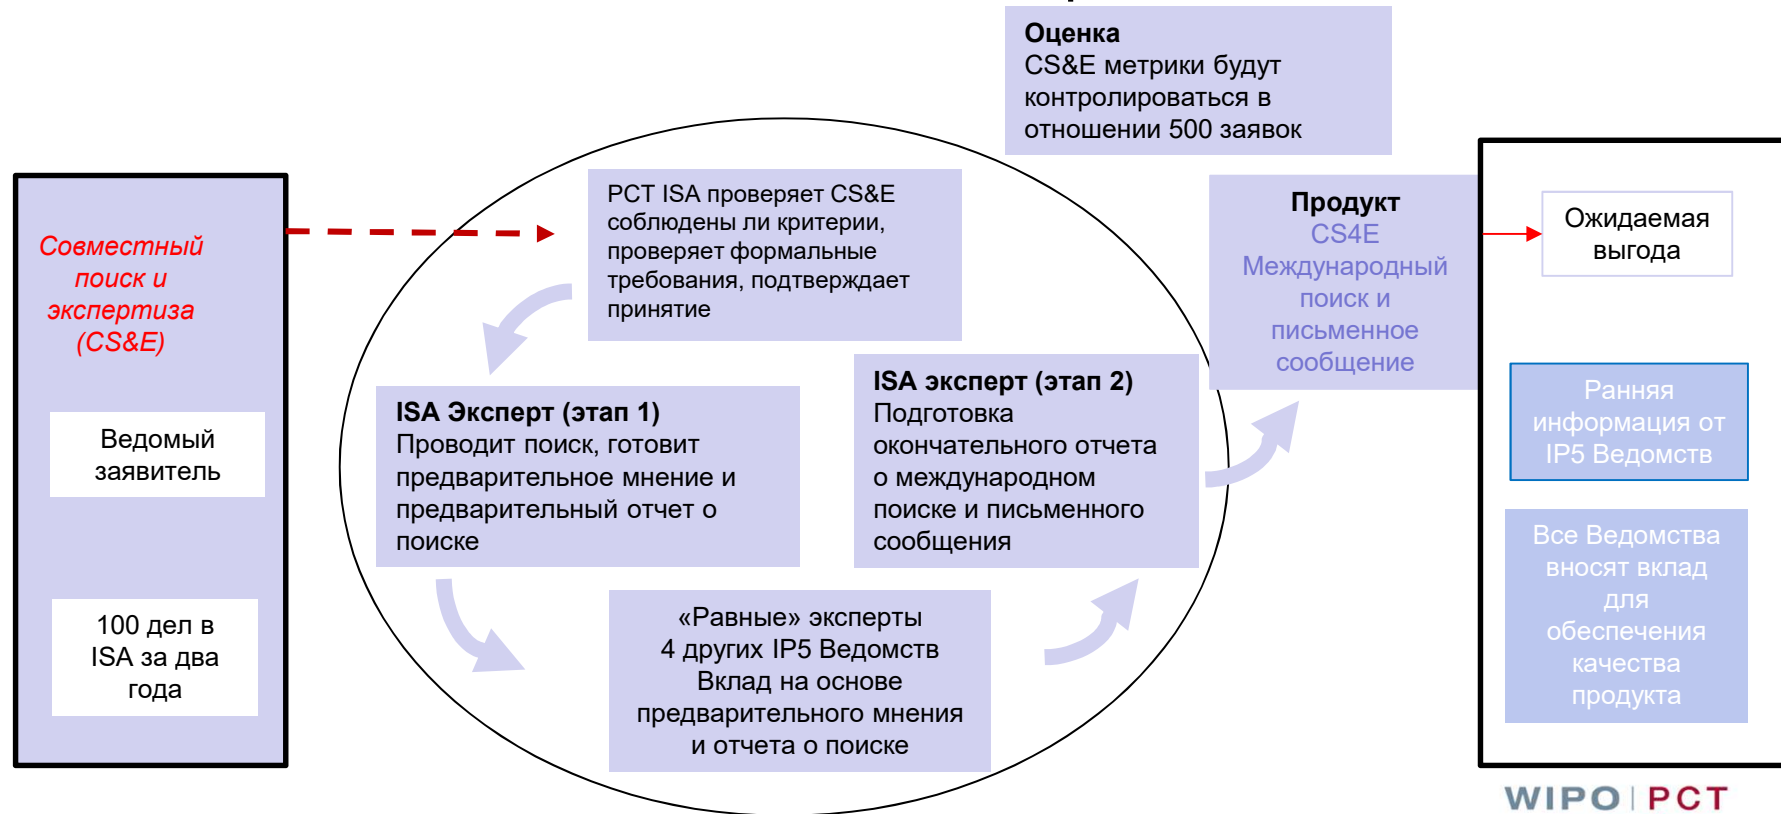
Оценка
CS&E метрики будут контролироваться в отношении 500 заявок

Совместный поиск и экспертиза (CS&E)

Ведомый заявитель

100 дел в ISA за два года

PCT ISA проверяет CS&E соблюдены ли критерии, проверяет формальные требования, подтверждает принятие

ISA Эксперт (этап 1)
Проводит поиск, готовит предварительное мнение и предварительный отчет о поиске

ISA эксперт (этап 2)
Подготовка окончательного отчета о международном поиске и письменного сообщения

«Равные» эксперты
4 других IP5 Ведомств
Вклад на основе предварительного мнения и отчета о поиске

Продукт
CS4E
Международный поиск и письменное сообщение

Ожидаемая выгода

Ранняя информация от IP5 Ведомств

Все Ведомства вносят вклад для обеспечения качества продукта

WIPO | PCT